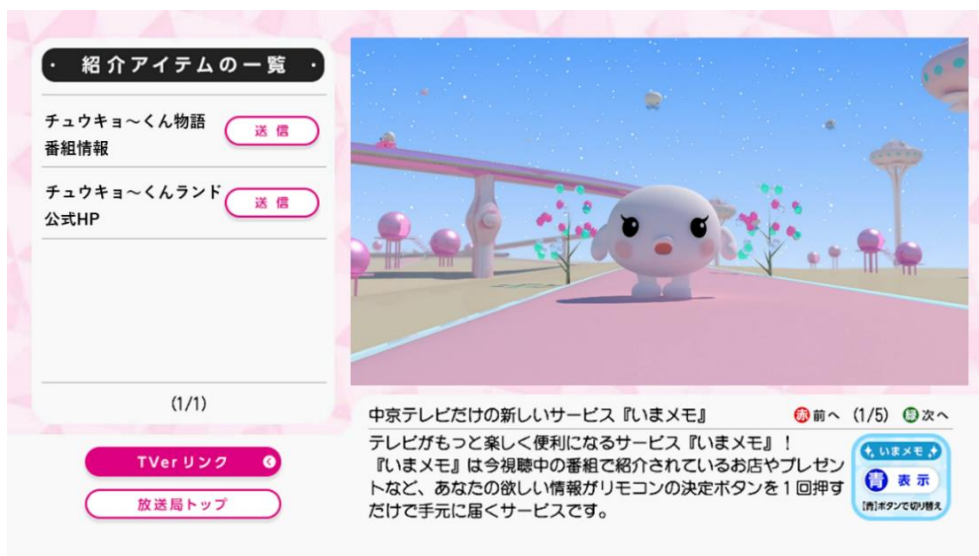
紹介アイテムの一覧

チュウキョ～くん物語 番組情報 送信

チュウキョ～くんランド 公式HP 送信

(1/1)

TVerリンク

放送局トップ

中京テレビだけの新しいサービス『いまメモ』

赤 前へ (1/5) 緑 次へ

テレビがもっと楽しく便利になるサービス『いまメモ』！『いまメモ』は今視聴中の番組で紹介されているお店やプレゼントなど、あなたの欲しい情報がリモコンの決定ボタンを１回押すだけで手元に届くサービスです。

いまメモ

青 表示

[青]ボタンで切り替え